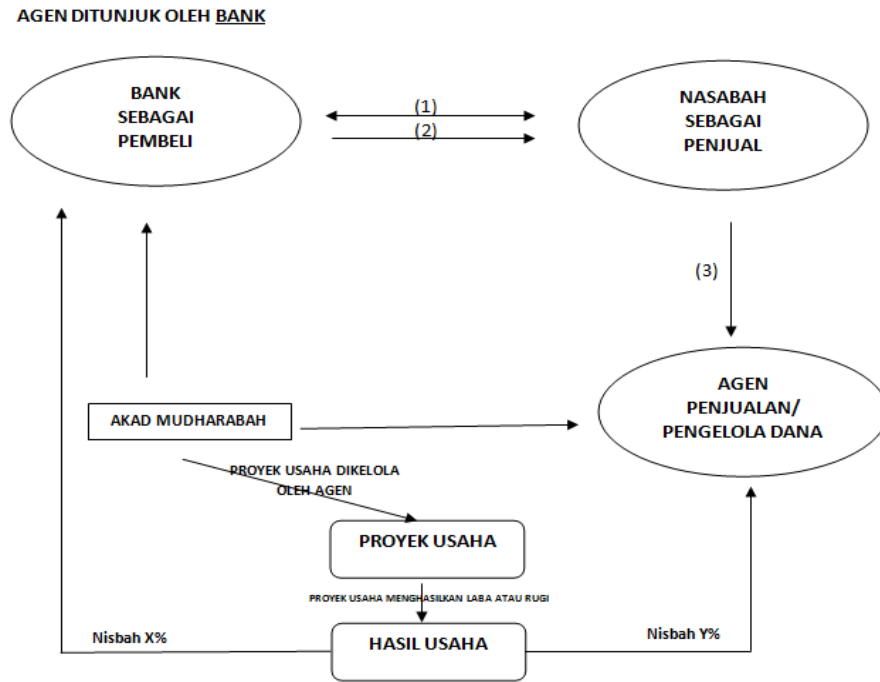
AGEN DITUNJUK OLEH BANK

BANK SEBAGAI PEMBELI

(1)

(2)

NASABAH SEBAGAI PENJUAL

(3)

AKAD MUDHARABAH

AGEN PENJUALAN/ PENGELOLA DANA

PROYEK USAHA DIKELOLA OLEH AGEN

PROYEK USAHA

PROYEK USAHA MENGHASILKAN LABA ATAU RUGI

Nisbah X%

HASIL USAHA

Nisbah Y%